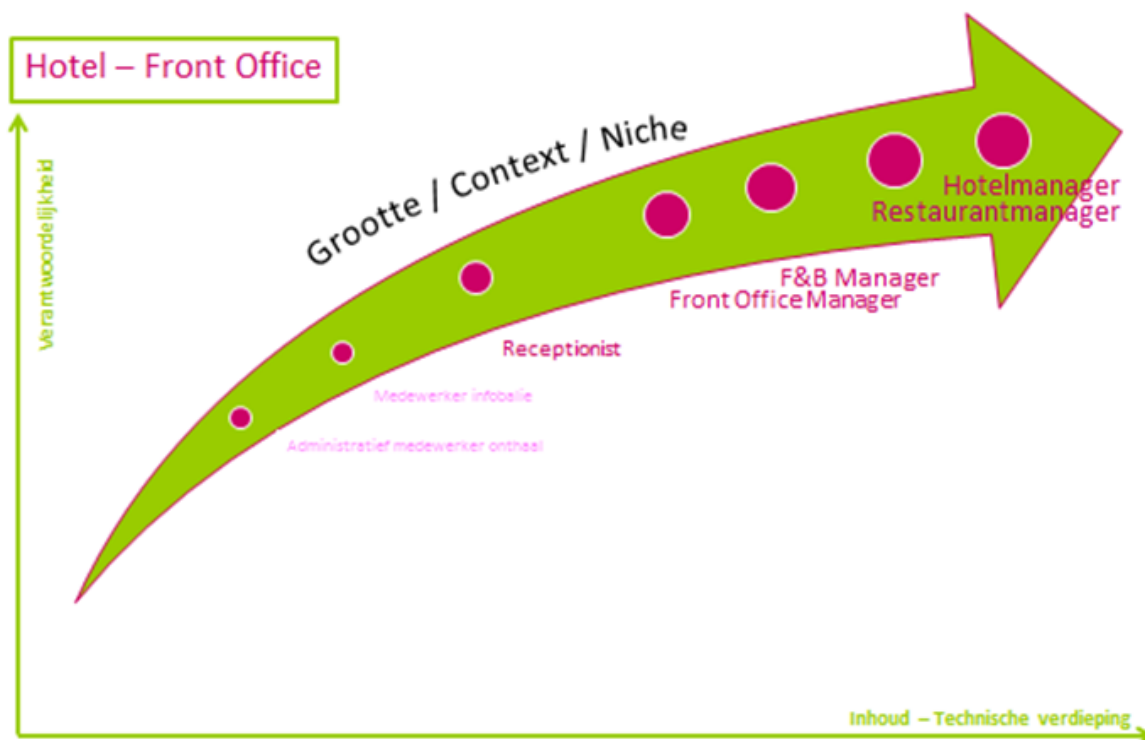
Hotel – Front Office

Verantwoordelijkheid

Grootte / Context / Niche

Hotelmanager
Restaurantmanager

F&B Manager
Front Office Manager

Receptionist

Medewerker infobalie

Administratief medewerker onthaal

Inhoud – Technische verdieping